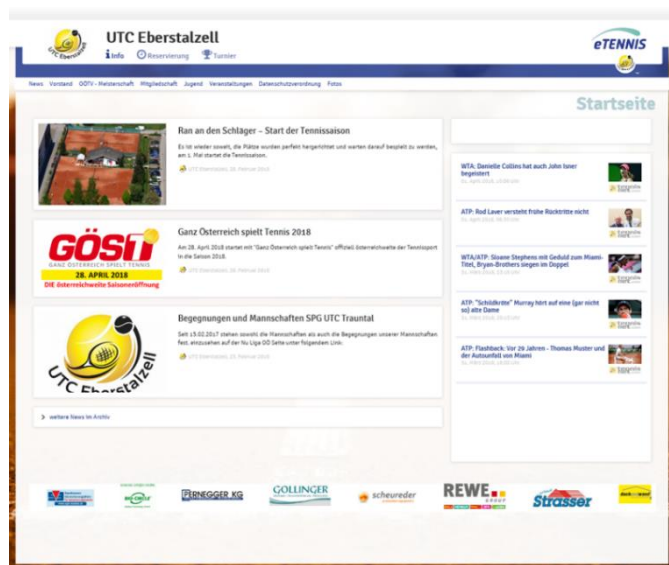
UTC Eberstalzell

Info Reservierung Turnier

eTENNIS

News Vorstand OÖTV - Meisterschaft Mitgliedschaft Jugend Veranstaltungen Datenschutzverordnung Fotos

Startseite

Ran an den Schläger – Start der Tennissaison

Es ist wieder soweit, die Plätze wurden perfekt hergerichtet und warten darauf bespielt zu werden, am 1. Mai startet die Tennissaison.

UTC Eberstalzell, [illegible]

GÖST

GANZ ÖSTERREICH SPIELT TENNIS

28. APRIL 2018

DIE österreichweite Saisoneröffnung

Ganz Österreich spielt Tennis 2018

Am 28. April 2018 startet mit "Ganz Österreich spielt Tennis" offiziell österreichweite der Tennissport in die Saison 2018.

UTC Eberstalzell, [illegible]

UTC Eberstalzell

Begegnungen und Mannschaften SPG UTC Trauntal

Seit 15.02.2017 stehen sowohl die Mannschaften als auch die Begegnungen unserer Mannschaften fest. einzusehen auf der Nu Liga OÖ Seite unter folgendem Link:

UTC Eberstalzell, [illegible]

weitere News im Archiv

WTA: Danielle Collins hat auch John Isner begeistert

ATP: Rod Laver versteht frühe Rücktritte nicht

WTA/ATP: Sloane Stephens mit Geduld zum Miami-Titel, Bryan-Brothers siegen im Doppel

ATP: "Schildkröte" Murray hört auf keine (gar nicht so) alte Dame

ATP: Flashback: Vor 29 Jahren - Thomas Muster und der Autounfall von Miami

PERNEGGER KG

GOLLINGER

scheuerer

REWE

Strasser